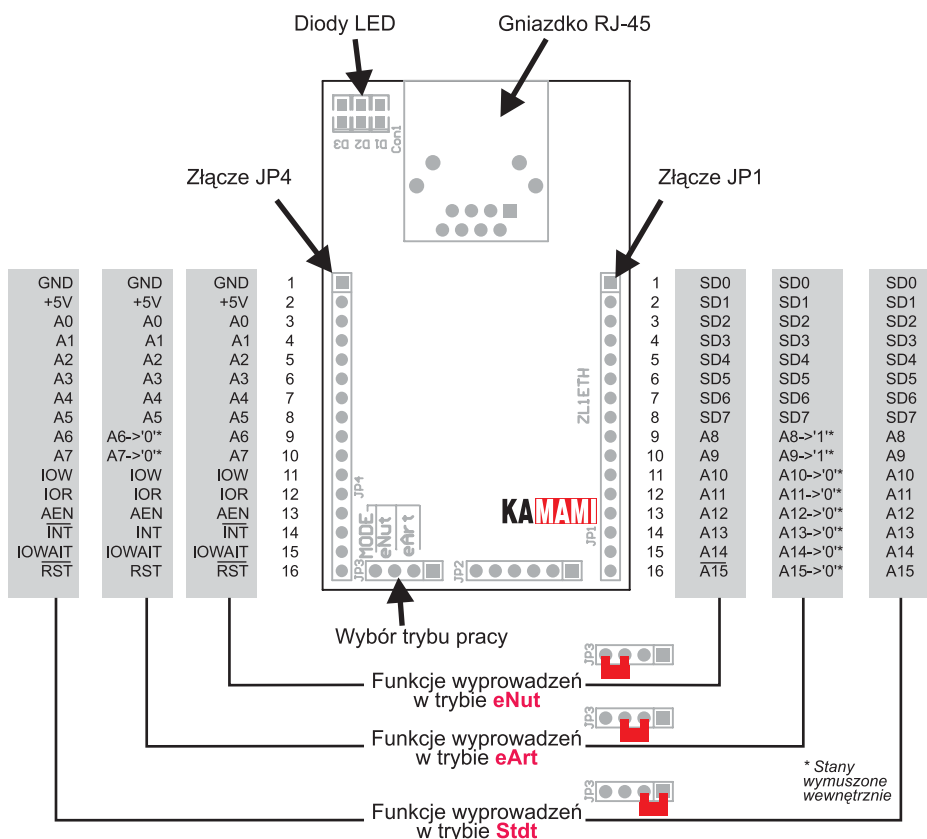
Diody LED

Gniazdko RJ-45

D1 D2 D3 Con1

Złącze JP4

Złącze JP1

| GND | GND | GND | 1 |
|---|---|---|---|
| +5V | +5V | +5V | 2 |
| A0 | A0 | A0 | 3 |
| A1 | A1 | A1 | 4 |
| A2 | A2 | A2 | 5 |
| A3 | A3 | A3 | 6 |
| A4 | A4 | A4 | 7 |
| A5 | A5 | A5 | 8 |
| A6 | A6->'0'* | A6 | 9 |
| A7 | A7->'0'* | A7 | 10 |
| IOW | IOW | IOW | 11 |
| IOR | IOR | IOR | 12 |
| AEN | AEN | AEN | 13 |
| $\overline{INT}$ | INT | $\overline{INT}$ | 14 |
| IOWAIT | IOWAIT | IOWAIT | 15 |
| $\overline{RST}$ | RST | $\overline{RST}$ | 16 |

| 1 | SD0 | SD0 | SD0 |
|---|---|---|---|
| 2 | SD1 | SD1 | SD1 |
| 3 | SD2 | SD2 | SD2 |
| 4 | SD3 | SD3 | SD3 |
| 5 | SD4 | SD4 | SD4 |
| 6 | SD5 | SD5 | SD5 |
| 7 | SD6 | SD6 | SD6 |
| 8 | SD7 | SD7 | SD7 |
| 9 | A8 | A8->'1'* | A8 |
| 10 | A9 | A9->'1'* | A9 |
| 11 | A10 | A10->'0'* | A10 |
| 12 | A11 | A11->'0'* | A11 |
| 13 | A12 | A12->'0'* | A12 |
| 14 | A13 | A13->'0'* | A13 |
| 15 | A14 | A14->'0'* | A14 |
| 16 | $\overline{A15}$ | A15->'0'* | A15 |

ZL1ETH

JP4

MODE eNut eArt

KAMAMI

JP1

JP3

JP2

Wybór trybu pracy

JP3

Funkcje wyprowadzeń w trybie eNut

JP3

Funkcje wyprowadzeń w trybie eArt

* Stany wymuszone wewnętrznie

JP3

Funkcje wyprowadzeń w trybie Stdt